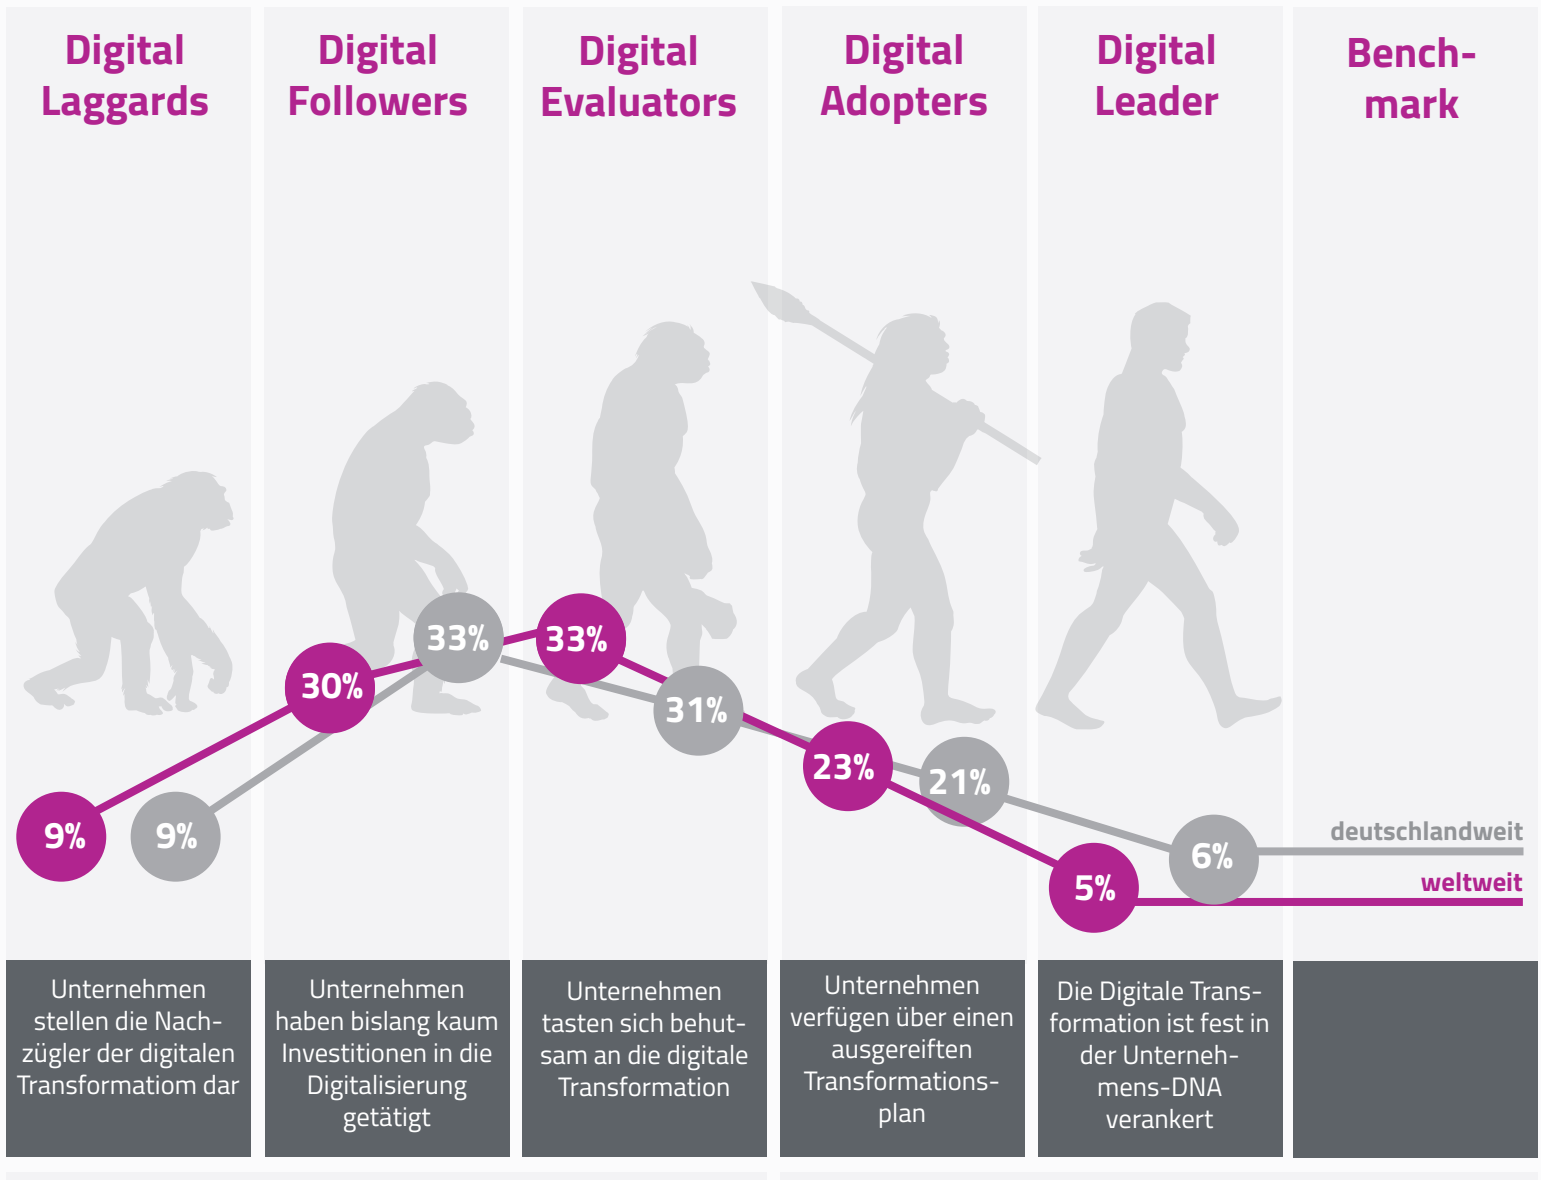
Digital Laggards

Digital Followers

Digital Evaluators

Digital Adopters

Digital Leader

Benchmark

9%
9%
30%
33%
33%
31%
23%
21%
5%
6%

deutschlandweit
weltweit

Unternehmen stellen die Nachzügler der digitalen Transformatiom dar

Unternehmen haben bislang kaum Investitionen in die Digitalisierung getätigt

Unternehmen tasten sich behutsam an die digitale Transformation

Unternehmen verfügen über einen ausgereiften Transformationsplan

Die Digitale Transformation ist fest in der Unternehmens-DNA verankert